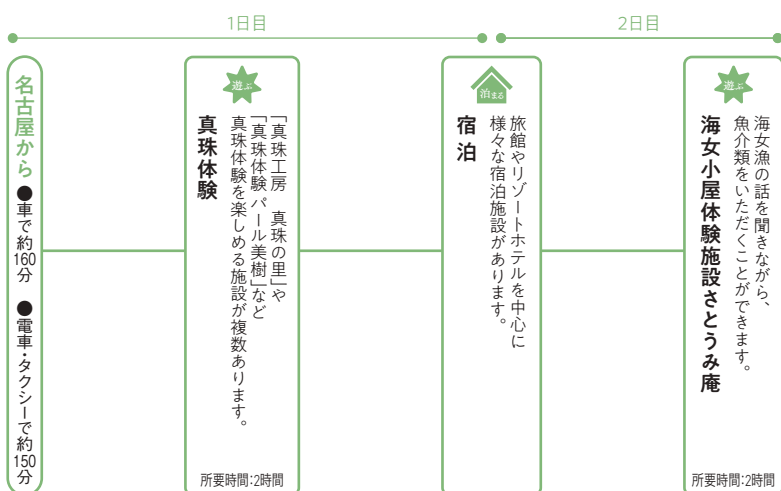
1日目

2日目

名古屋から

●車で約160分　●電車・タクシーで約150分

遊ぶ

真珠体験

「真珠工房　真珠の里」や「真珠体験パール美樹」など真珠体験を楽しめる施設が複数あります。

所要時間:2時間

泊まる

宿泊

旅館やリゾートホテルを中心に様々な宿泊施設があります。

遊ぶ

海女小屋体験施設さとうみ庵

海女漁の話を聞きながら、魚介類をいただくことができます。

所要時間:2時間